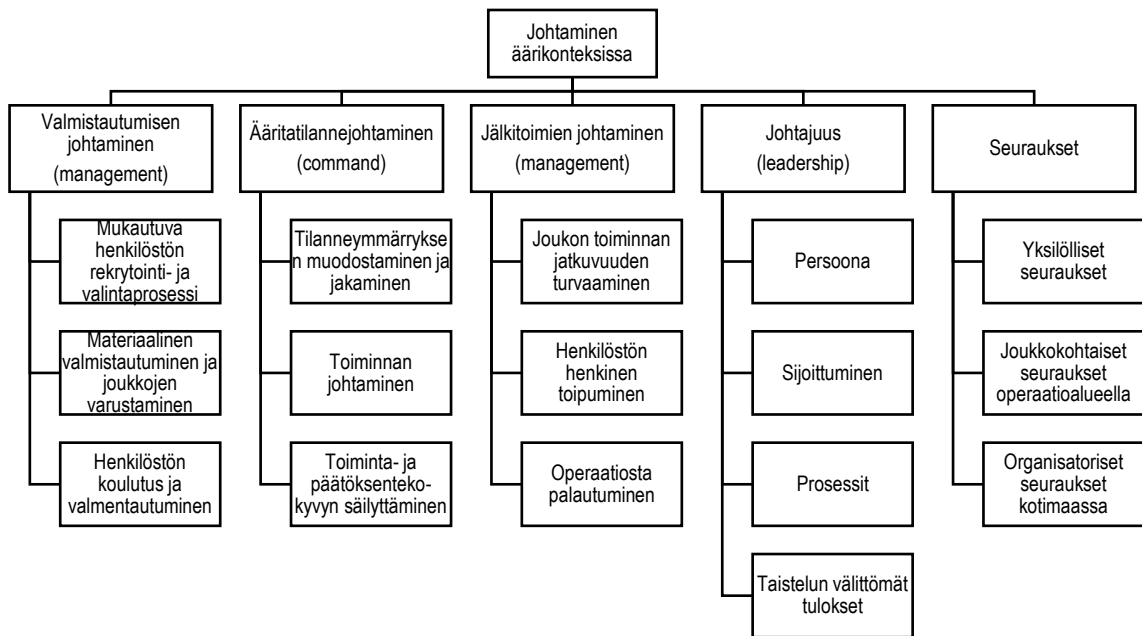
Johtaminen äärikonteksissa

Valmistautumisen johtaminen (management)

Mukautuva henkilöstön rekrytointi- ja valintaprosessi

Materiaalinen valmistautuminen ja joukkojen varustaminen

Henkilöstön koulutus ja valmentautuminen

Ääritilannejohtaminen (command)

Tilanneymmärryksen muodostaminen ja jakaminen

Toiminnan johtaminen

Toiminta- ja päätöksentekokyvyn säilyttäminen

Jälkitoimien johtaminen (management)

Joukon toiminnan jatkuvuuden turvaaminen

Henkilöstön henkinen toipuminen

Operaatiosta palautuminen

Johtajuus (leadership)

Persoona

Sijoittuminen

Prosessit

Taistelun välittömät tulokset

Seuraukset

Yksilölliset seuraukset

Joukkokohtaiset seuraukset operaatioalueella

Organisatoriset seuraukset kotimaassa